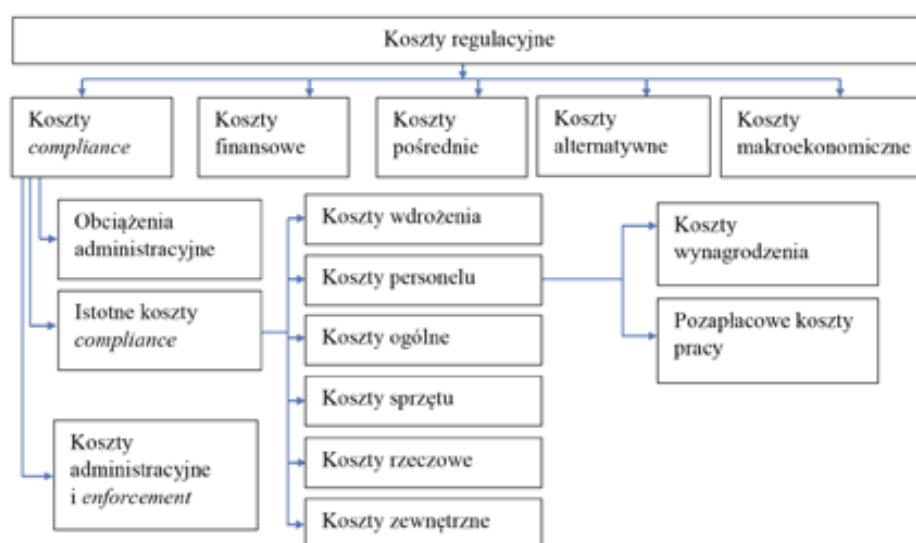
Koszty regulacyjne

Koszty *compliance*

Koszty finansowe

Koszty pośrednie

Koszty alternatywne

Koszty makroekonomiczne

Obciążenia administracyjne

Istotne koszty *compliance*

Koszty administracyjne i *enforcement*

Koszty wdrożenia

Koszty personelu

Koszty ogólne

Koszty sprzętu

Koszty rzeczowe

Koszty zewnętrzne

Koszty wynagrodzenia

Pozapłacowe koszty pracy